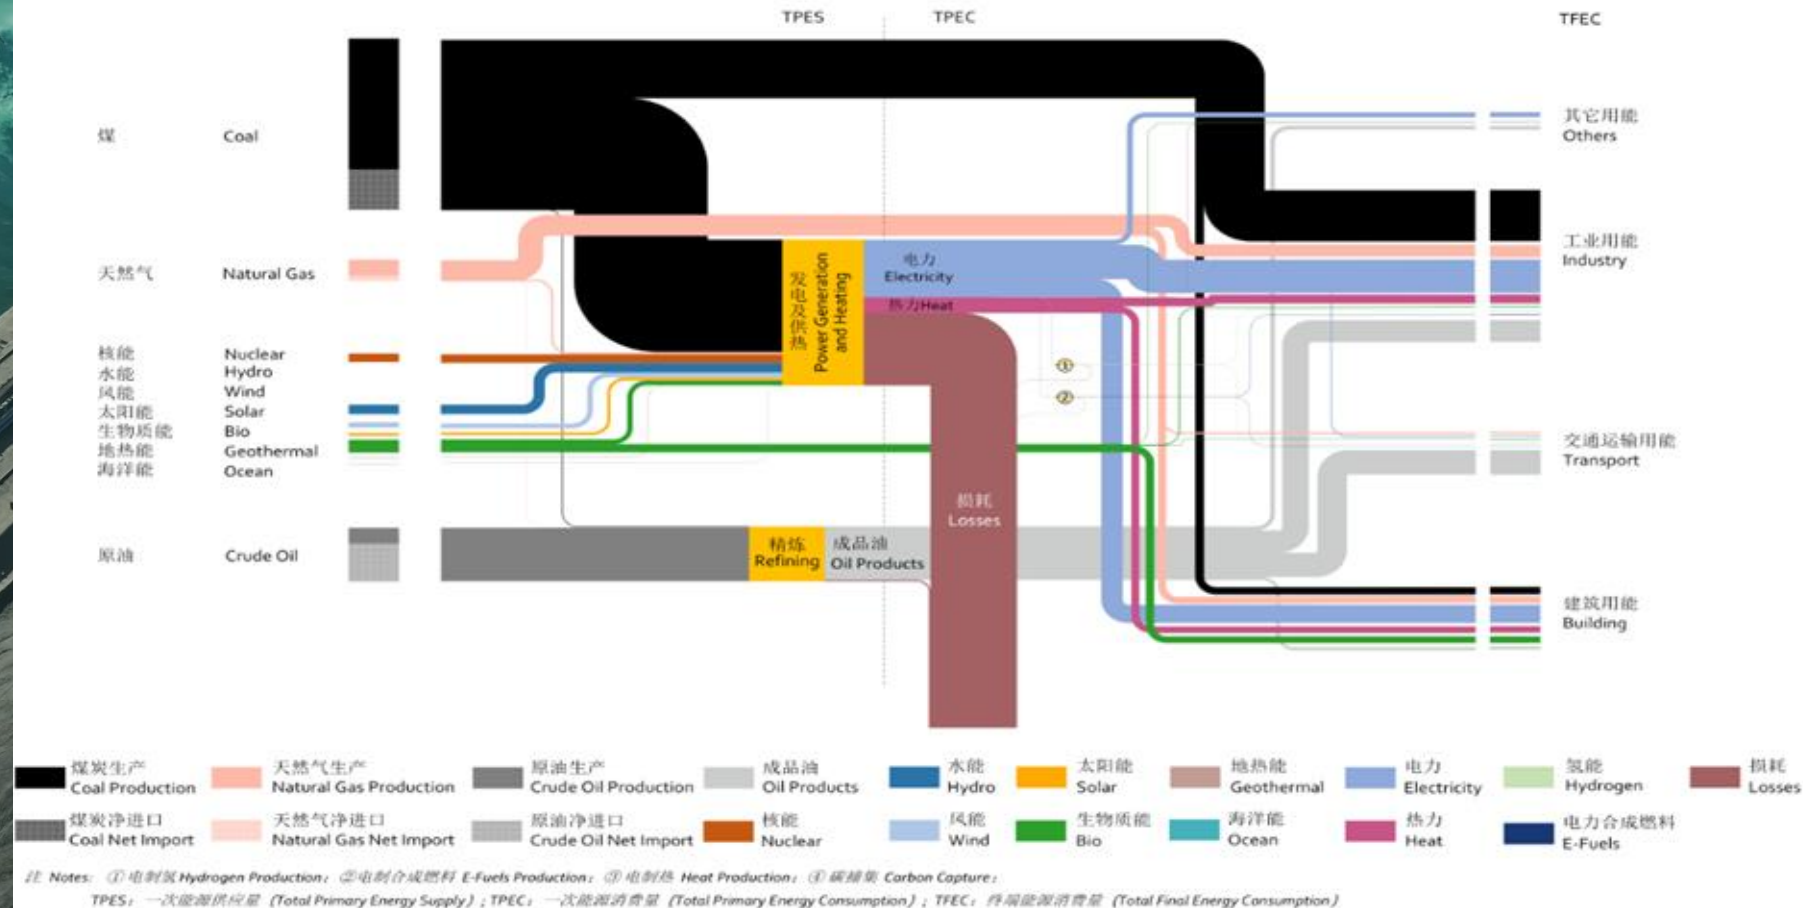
TPES TPEC TFEC

煤 Coal

天然气 Natural Gas

核能 Nuclear
水能 Hydro
风能 Wind
太阳能 Solar
生物质能 Bio
地热能 Geothermal
海洋能 Ocean

原油 Crude Oil

发电及供热 Power Generation and Heating

电力 Electricity

热力 Heat

精炼 Refining

成品油 Oil Products

损耗 Losses

①

②

其它用能 Others

工业用能 Industry

交通运输用能 Transport

建筑用能 Building

煤炭生产 Coal Production
天然气生产 Natural Gas Production
原油生产 Crude Oil Production
成品油 Oil Products
水能 Hydro
太阳能 Solar
地热能 Geothermal
电力 Electricity
氢能 Hydrogen
损耗 Losses
煤炭净进口 Coal Net Import
天然气净进口 Natural Gas Net Import
原油净进口 Crude Oil Net Import
核能 Nuclear
风能 Wind
生物质能 Bio
海洋能 Ocean
热力 Heat
电力合成燃料 E-Fuels

注 Notes: ①电制氢 Hydrogen Production; ②电制合成燃料 E-Fuels Production; ③电制热 Heat Production; ④碳捕集 Carbon Capture;
TPES: 一次能源供应量 (Total Primary Energy Supply); TPEC: 一次能源消费量 (Total Primary Energy Consumption); TFEC: 终端能源消费量 (Total Final Energy Consumption)